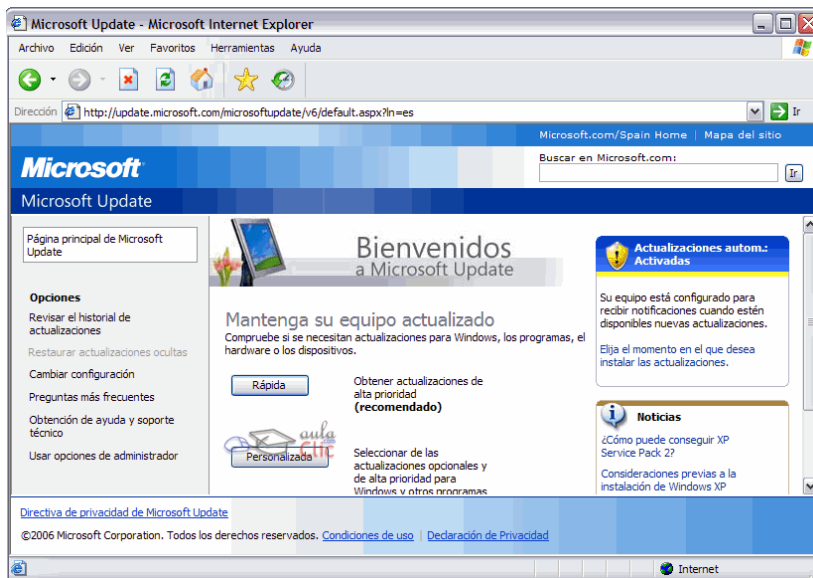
Microsoft Update - Microsoft Internet Explorer

Archivo Edición Ver Favoritos Herramientas Ayuda

Dirección http://update.microsoft.com/microsoftupdate/v6/default.aspx?ln=es Ir

Microsoft.com/Spain Home | Mapa del sitio

Microsoft

Buscar en Microsoft.com:

Ir

Microsoft Update

Página principal de Microsoft Update

Opciones

Revisar el historial de actualizaciones

Restaurar actualizaciones ocultas

Cambiar configuración

Preguntas más frecuentes

Obtención de ayuda y soporte técnico

Usar opciones de administrador

Bienvenidos
a Microsoft Update

Mantenga su equipo actualizado

Compruebe si se necesitan actualizaciones para Windows, los programas, el hardware o los dispositivos.

Rápida

Obtener actualizaciones de alta prioridad **(recomendado)**

aula Clic

Personalizada

Seleccionar de las actualizaciones opcionales y de alta prioridad para Windows y otros programas

Actualizaciones autom.: Activadas

Su equipo está configurado para recibir notificaciones cuando estén disponibles nuevas actualizaciones.

Elija el momento en el que desea instalar las actualizaciones.

Noticias

¿Cómo puede conseguir XP Service Pack 2?

Consideraciones previas a la instalación de Windows XP

Directiva de privacidad de Microsoft Update

©2006 Microsoft Corporation. Todos los derechos reservados. Condiciones de uso | Declaración de Privacidad

Internet